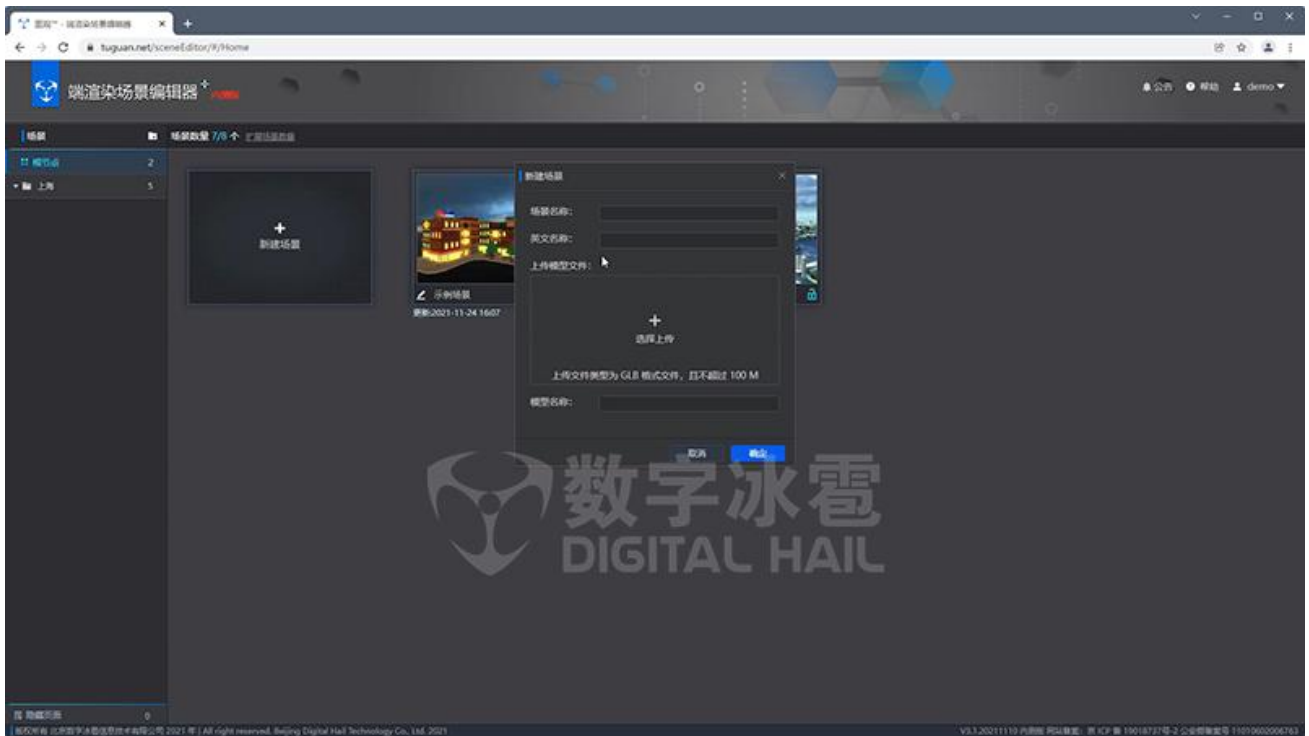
图观™ - 端渲染场景编辑器

tuguan.net/sceneEditor/#/Home

端渲染场景编辑器

公告 帮助 demo

场景

场景数量 7/8 扩展场景数量

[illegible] 2

上海 5

新建场景

示例场景

更新:2021-11-24 16:07

新建场景

场景名称:

英文名称:

上传模型文件:

选择上传

上传文件类型为 GLB 格式文件,且不超过 100 M

模型名称:

取消

确定

数字冰雹

DIGITAL HAIL

隐藏页面 0

版权所有 北京数字冰雹信息技术有限公司 2021 年 | All right reserved. Beijing Digital Hail Technology Co., Ltd. 2021

V3.1.20211110 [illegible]